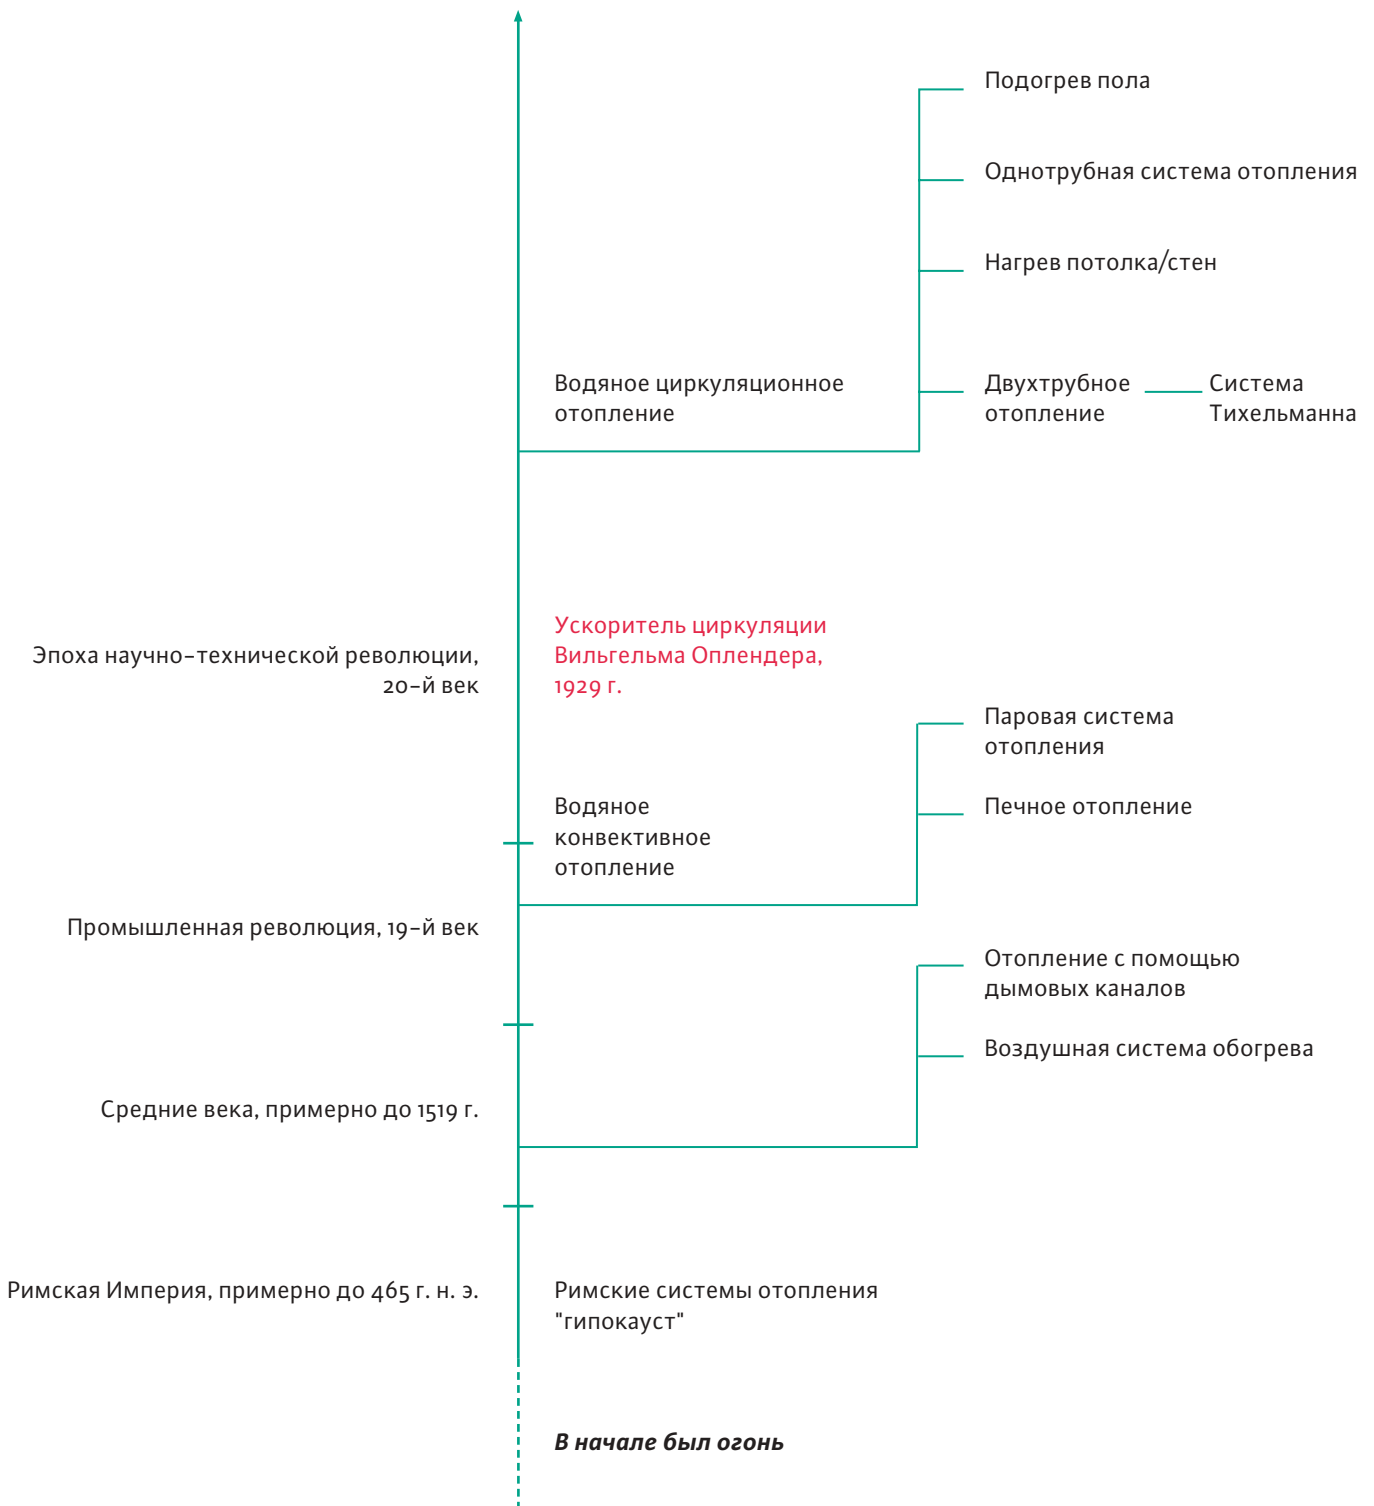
Подогрев пола

Однотрубная система отопления

Нагрев потолка/стен

Водяное циркуляционное отопление

Двухтрубное отопление

Система Тихельманна

Эпоха научно-технической революции, 20-й век

Ускоритель циркуляции Вильгельма Оплендера, 1929 г.

Паровая система отопления

Печное отопление

Водяное конвективное отопление

Промышленная революция, 19-й век

Отопление с помощью дымовых каналов

Воздушная система обогрева

Средние века, примерно до 1519 г.

Римская Империя, примерно до 465 г. н. э.

Римские системы отопления "гипокауст"

В начале был огонь